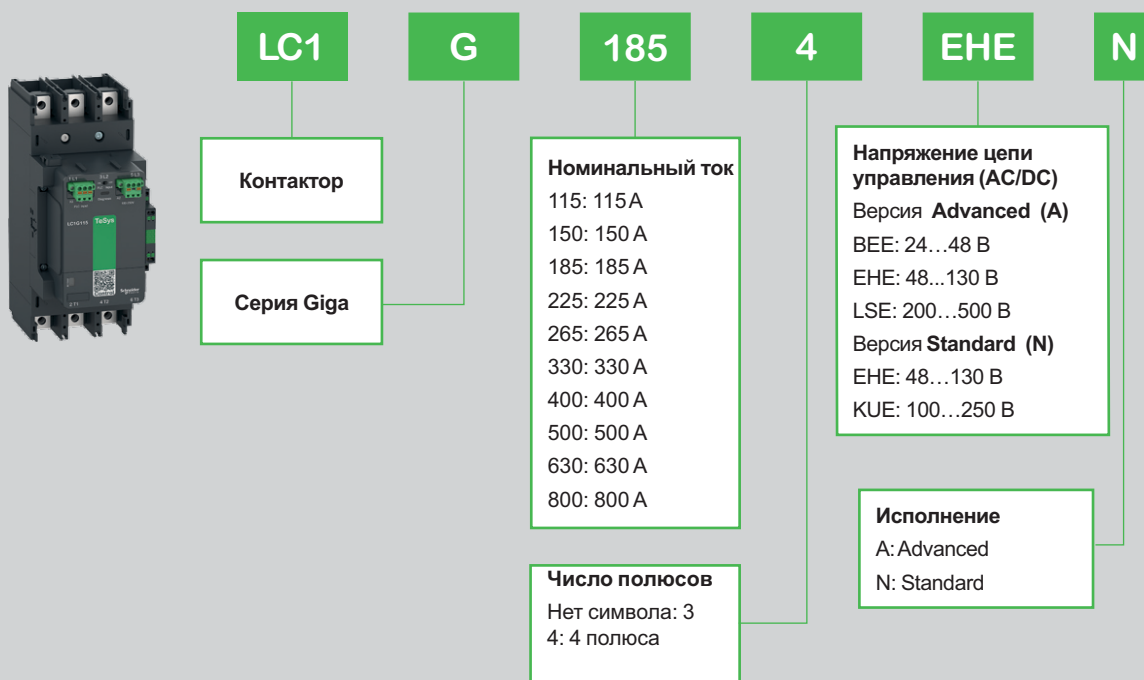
LC1

G

185

4

EHE

N

Контактор

Серия Giga

Номинальный ток
115: 115 A
150: 150 A
185: 185 A
225: 225 A
265: 265 A
330: 330 A
400: 400 A
500: 500 A
630: 630 A
800: 800 A

Число полюсов
Нет символа: 3
4: 4 полюса

Напряжение цепи управления (AC/DC)
Версия Advanced (A)
BEE: 24…48 B
EHE: 48...130 B
LSE: 200…500 B
Версия Standard (N)
EHE: 48…130 B
KUE: 100…250 B

Исполнение
A: Advanced
N: Standard